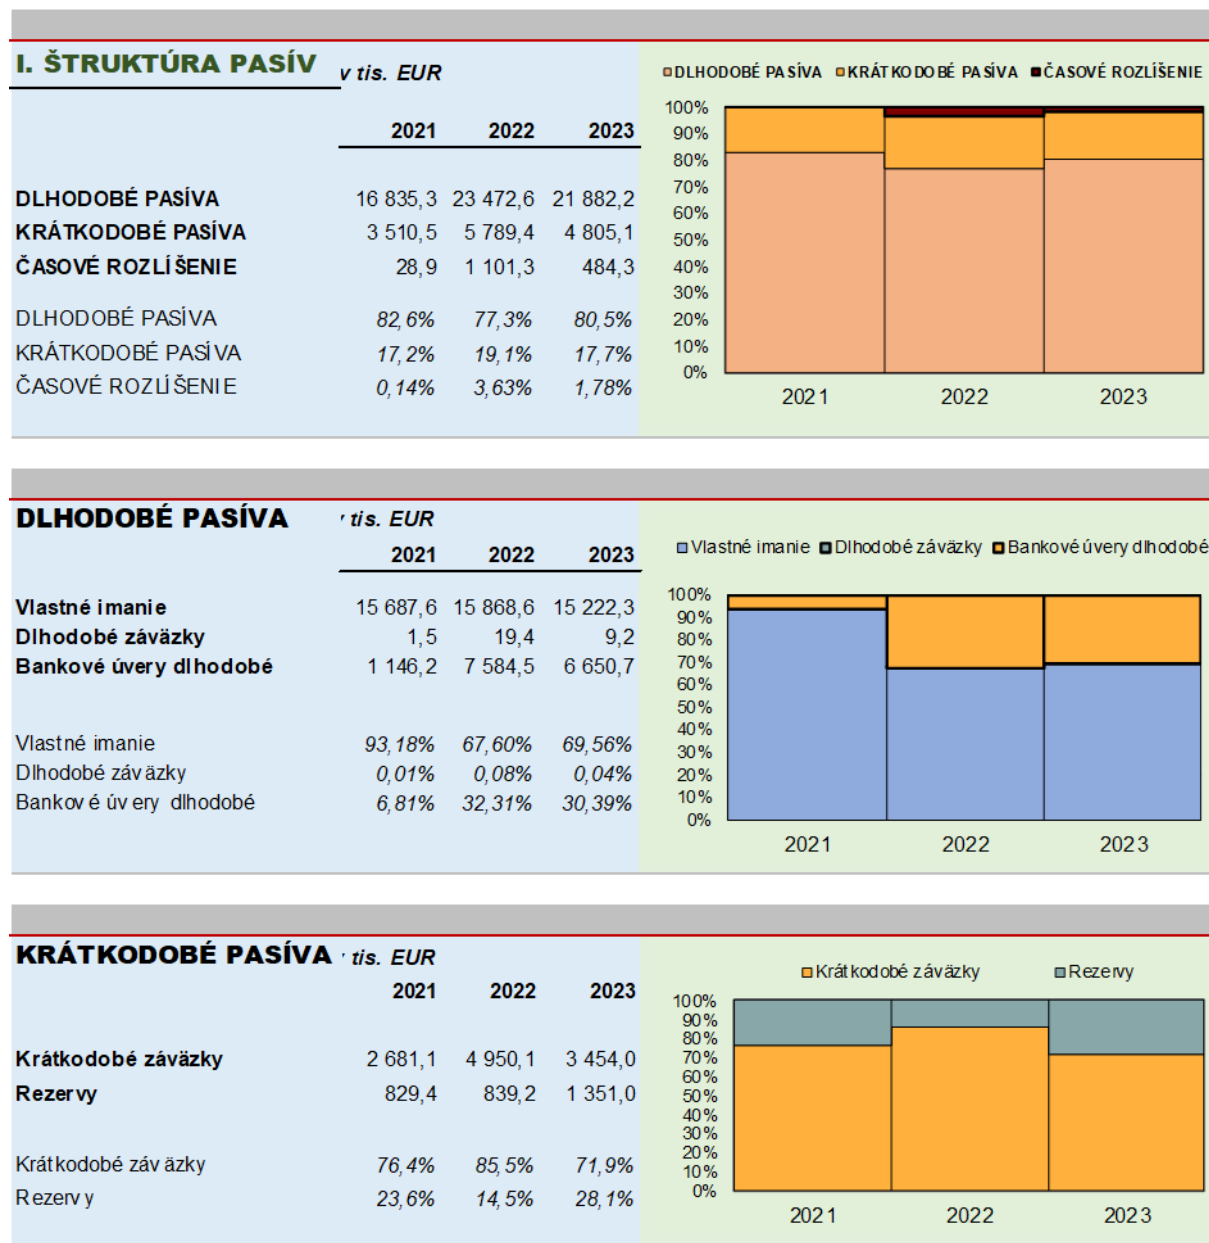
I. ŠTRUKTÚRA PASÍV v tis. EUR

| | 2021 | 2022 | 2023 |
|---|---|---|---|
| DLHODOBÉ PASÍVA | 16 835,3 | 23 472,6 | 21 882,2 |
| KRÁTKODOBÉ PASÍVA | 3 510,5 | 5 789,4 | 4 805,1 |
| ČASOVÉ ROZLÍŠENIE | 28,9 | 1 101,3 | 484,3 |
| DLHODOBÉ PASÍVA | 82,6% | 77,3% | 80,5% |
| KRÁTKODOBÉ PASÍVA | 17,2% | 19,1% | 17,7% |
| ČASOVÉ ROZLÍŠENIE | 0,14% | 3,63% | 1,78% |

DLHODOBÉ PASÍVA KRÁTKODOBÉ PASÍVA ČASOVÉ ROZLÍŠENIE
100% 90% 80% 70% 60% 50% 40% 30% 20% 10% 0%
2021 2022 2023

DLHODOBÉ PASÍVA ' tis. EUR

| | 2021 | 2022 | 2023 |
|---|---|---|---|
| Vlastné imanie | 15 687,6 | 15 868,6 | 15 222,3 |
| Dlhodobé záväzky | 1,5 | 19,4 | 9,2 |
| Bankové úvery dlhodobé | 1 146,2 | 7 584,5 | 6 650,7 |
| Vlastné imanie | 93,18% | 67,60% | 69,56% |
| Dlhodobé záväzky | 0,01% | 0,08% | 0,04% |
| Bankové úvery dlhodobé | 6,81% | 32,31% | 30,39% |

Vlastné imanie Dlhodobé záväzky Bankové úvery dlhodobé
100% 90% 80% 70% 60% 50% 40% 30% 20% 10% 0%
2021 2022 2023

KRÁTKODOBÉ PASÍVA ' tis. EUR

| | 2021 | 2022 | 2023 |
|---|---|---|---|
| Krátkodobé záväzky | 2 681,1 | 4 950,1 | 3 454,0 |
| Rezervy | 829,4 | 839,2 | 1 351,0 |
| Krátkodobé záväzky | 76,4% | 85,5% | 71,9% |
| Rezervy | 23,6% | 14,5% | 28,1% |

Krátkodobé záväzky Rezervy
100% 90% 80% 70% 60% 50% 40% 30% 20% 10% 0%
2021 2022 2023